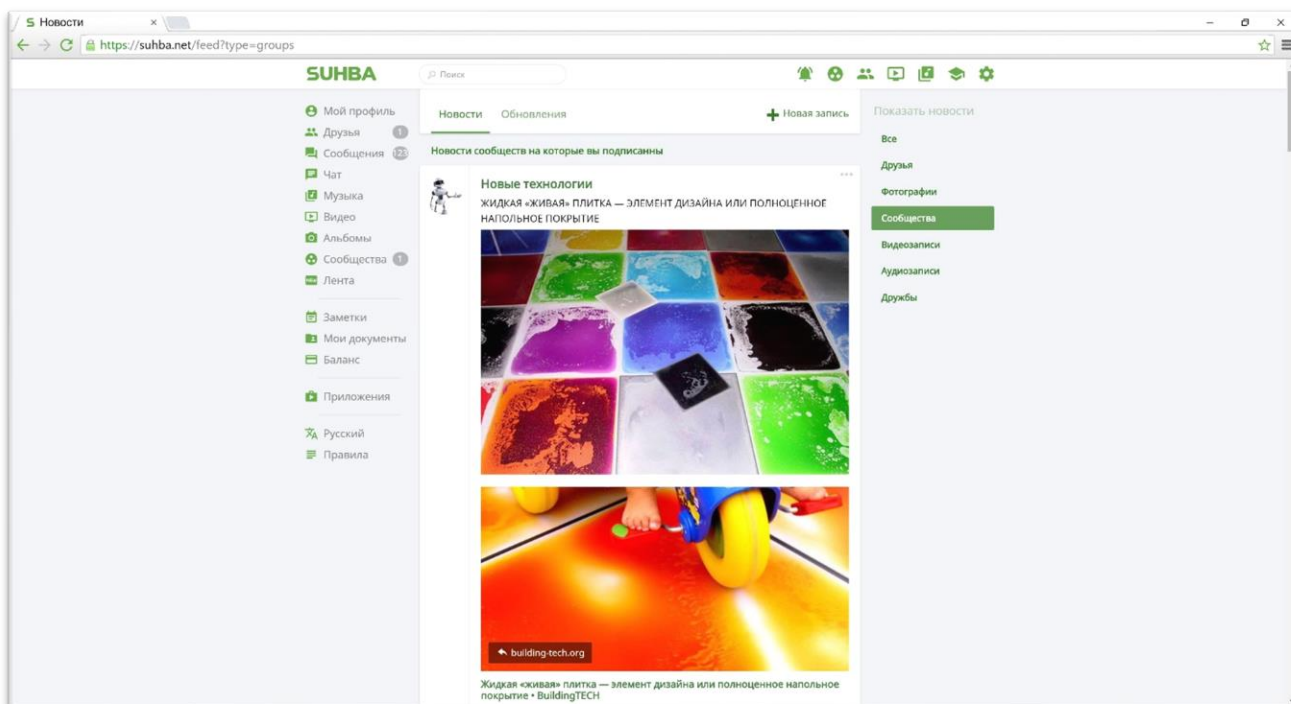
S Новости ×

https://suhba.net/feed?type=groups

SUHBA

Поиск

Мой профиль
Друзья 1
Сообщения 123
Чат
Музыка
Видео
Альбомы
Сообщества 1
Лента

Заметки
Мои документы
Баланс

Приложения

Русский
Правила

Новости Обновления

Новая запись

Новости сообществ на которые вы подписанны

Новые технологии

ЖИДКАЯ «ЖИВАЯ» ПЛИТКА — ЭЛЕМЕНТ ДИЗАЙНА ИЛИ ПОЛНОЦЕННОЕ НАПОЛЬНОЕ ПОКРЫТИЕ

building-tech.org

Жидкая «живая» плитка — элемент дизайна или полноценное напольное покрытие • BuildingTECH

Показать новости

Все
Друзья
Фотографии
Сообщества
Видеозаписи
Аудиозаписи
Дружбы